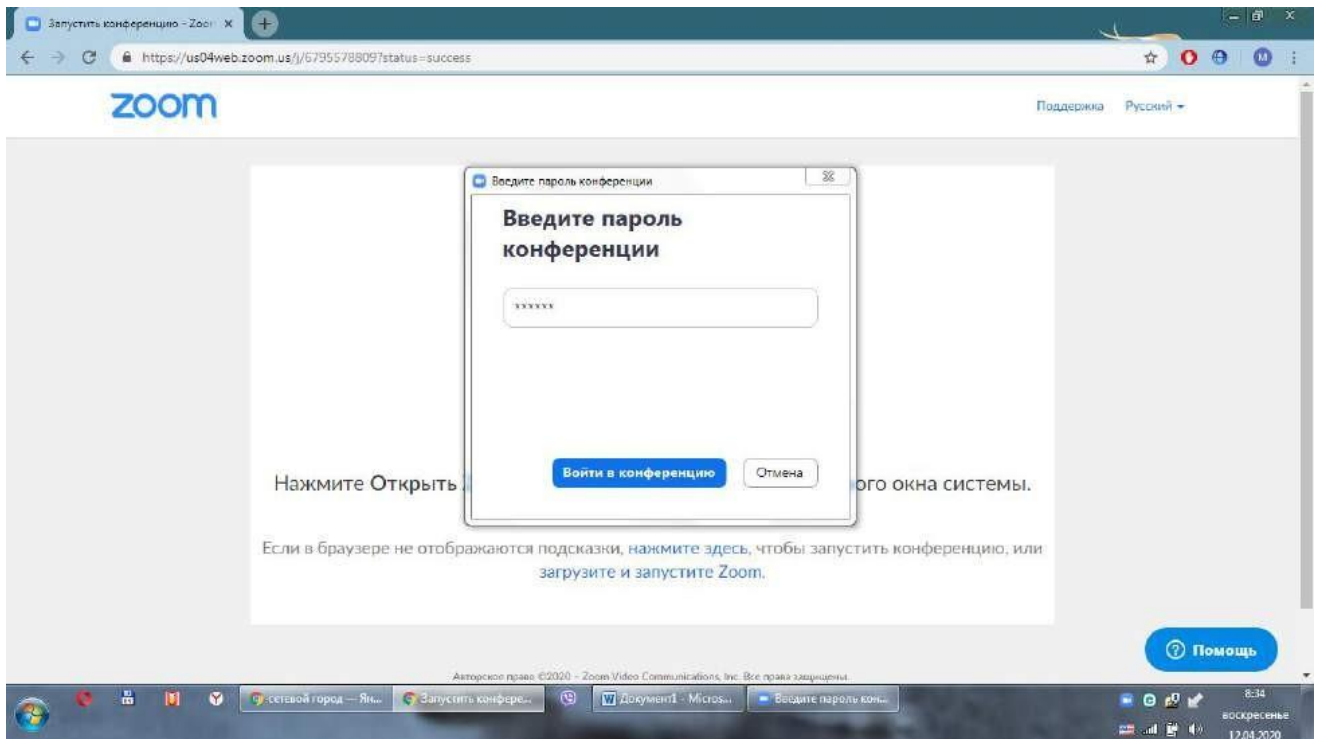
Запустить конференцию - Zoom ×

https://us04web.zoom.us/j/6795578809?status=success

zoom

Поддержка Русский ▾

Введите пароль конференции

Введите пароль конференции

******

Войти в конференцию

Отмена

Нажмите Открыть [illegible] ого окна системы.

Если в браузере не отображаются подсказки, нажмите здесь, чтобы запустить конференцию, или загрузите и запустите Zoom.

Помощь

Авторское право ©2020 - Zoom Video Communications, Inc. Все права защищены.

сетевой город — Ян...

Запустить конфере...

Документ1 - Micros...

Введите пароль кон...

8:34
воскресенье
12.04.2020